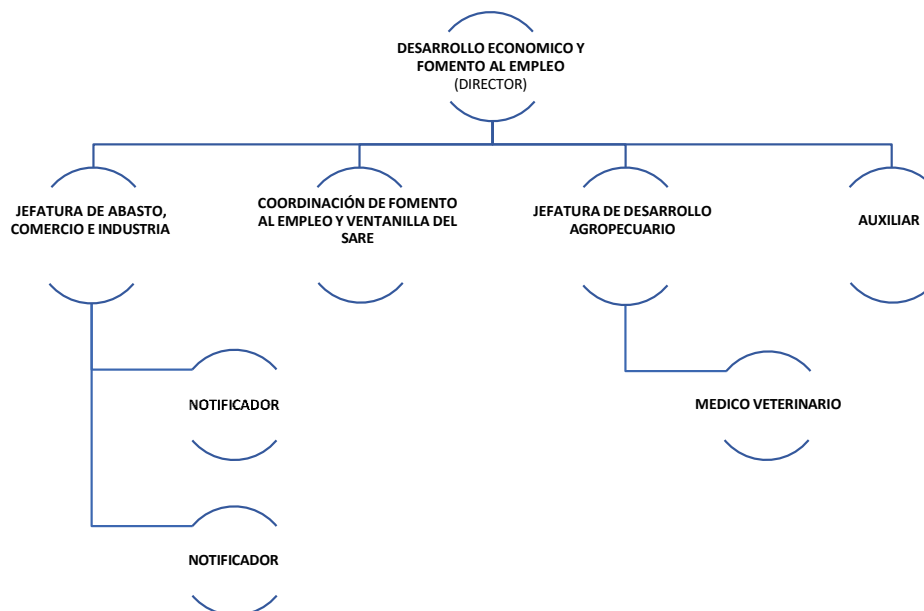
DESARROLLO ECONOMICO Y FOMENTO AL EMPLEO
(DIRECTOR)

JEFATURA DE ABASTO, COMERCIO E INDUSTRIA

COORDINACIÓN DE FOMENTO AL EMPLEO Y VENTANILLA DEL SARE

JEFATURA DE DESARROLLO AGROPECUARIO

AUXILIAR

NOTIFICADOR

MEDICO VETERINARIO

NOTIFICADOR